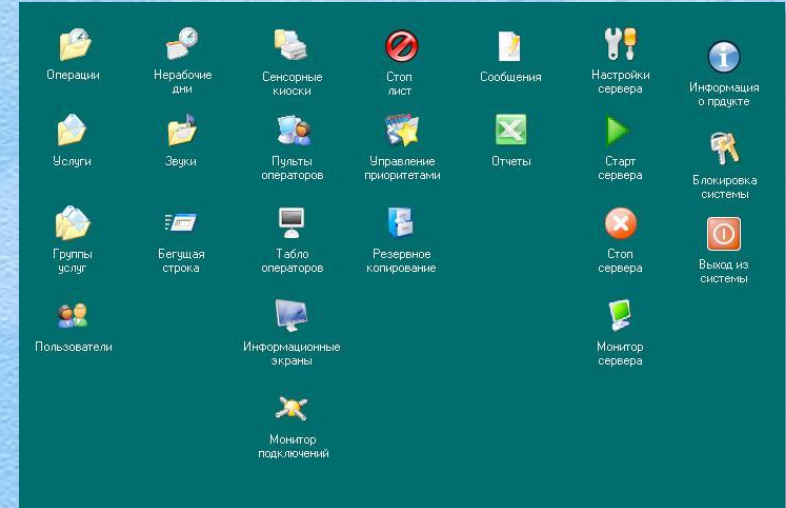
Операции

Нерабочие дни

Сенсорные киоски

Стоп лист

Сообщения

Настройки сервера

Информация о прдукте

Услуги

Звуки

Пульты операторов

Управление приоритетами

Отчеты

Старт сервера

Блокировка системы

Группы услуг

Бегущая строка

Табло операторов

Резервное копирование

Стоп сервера

Выход из системы

Пользователи

Информационные экраны

Монитор сервера

Монитор подключений